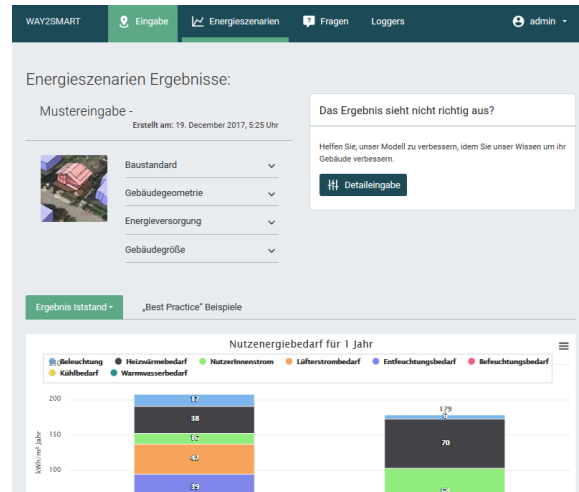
WAY2SMART Eingabe Energieszenarien Fragen Loggers admin

Energieszenarien Ergebnisse:

Mustereingabe -

Erstellt am: 19. December 2017, 5:25 Uhr

Baustandard

Gebäudegeometrie

Energieversorgung

Gebäudegröße

Das Ergebnis sieht nicht richtig aus?

Helfen Sie, unser Modell zu verbessern, idem Sie unser Wissen um ihr Gebäude verbessern.

Detaileingabe

Ergebnis Iststand

„Best Practice" Beispiele

Nutzenergiebedarf für 1 Jahr

Beleuchtung Heizwärmebedarf NutzerInnenstrom Lüfterstrombedarf Entfeuchtungsbedarf Befeuchtungsbedarf Kühlbedarf Warmwasserbedarf

200
150
100

kWh/m² Jahr

17
38
12
42
39

179
5
70
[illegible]